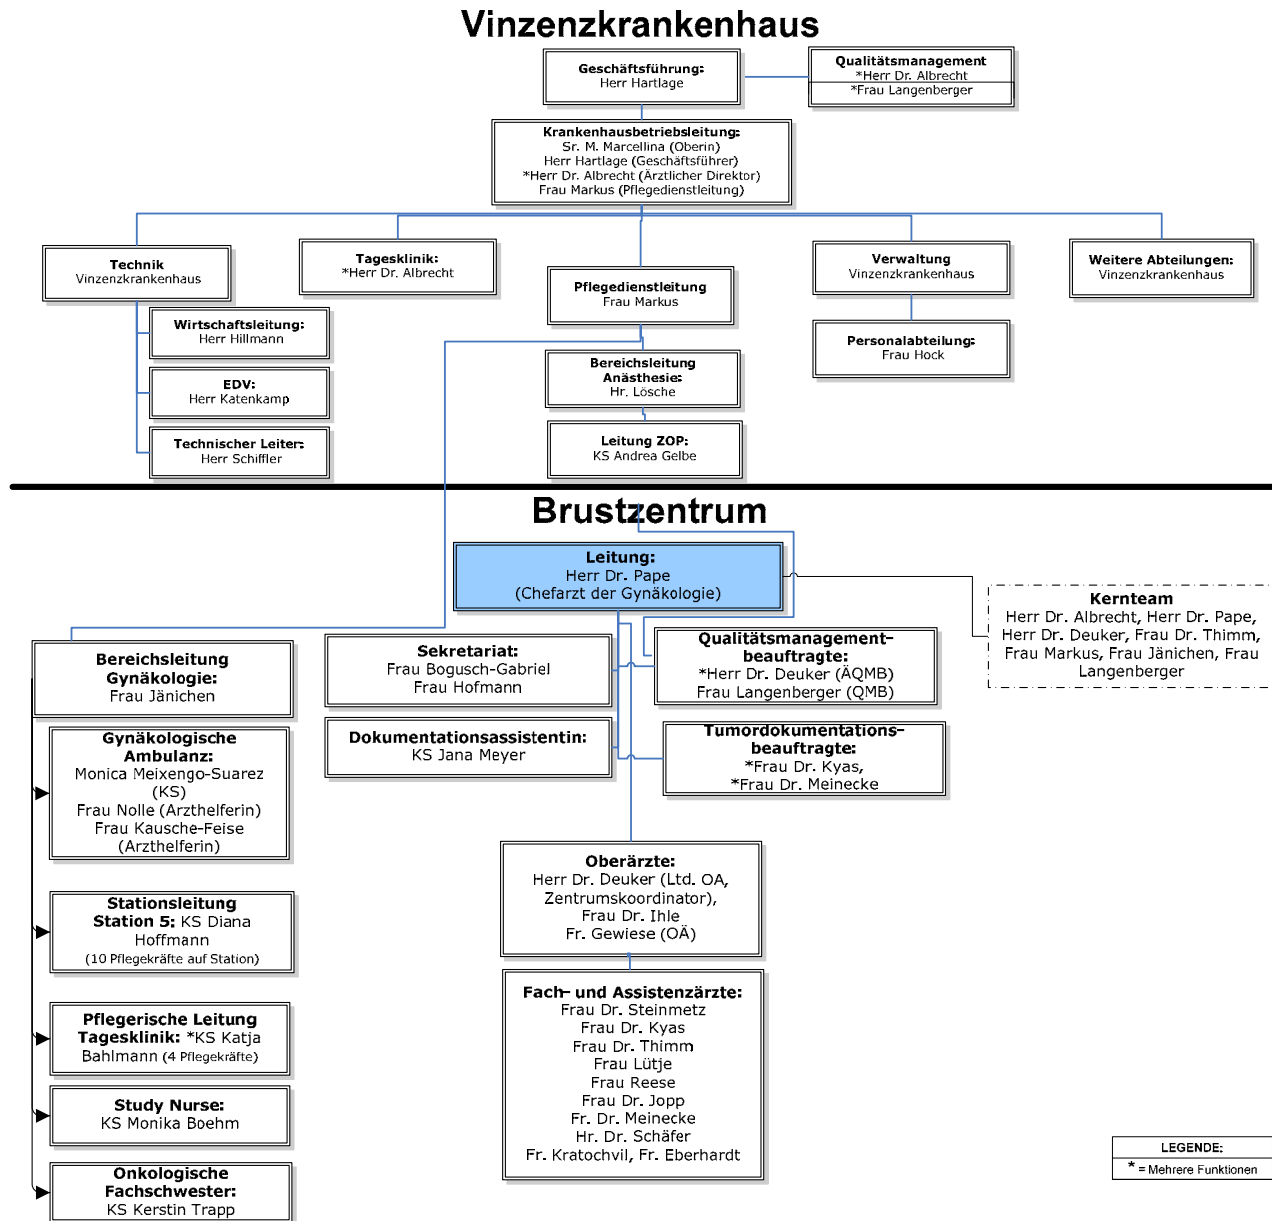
Vinzenzkrankenhaus

Geschäftsführung:
Herr Hartlage

Qualitätsmanagement
*Herr Dr. Albrecht
*Frau Langenberger

Krankenhausbetriebsleitung:
Sr. M. Marcellina (Oberin)
Herr Hartlage (Geschäftsführer)
*Herr Dr. Albrecht (Ärztlicher Direktor)
Frau Markus (Pflegedienstleitung)

Technik
Vinzenzkrankenhaus

Tagesklinik:
*Herr Dr. Albrecht

Pflegedienstleitung
Frau Markus

Verwaltung
Vinzenzkrankenhaus

Weitere Abteilungen:
Vinzenzkrankenhaus

Wirtschaftsleitung:
Herr Hillmann

EDV:
Herr Katenkamp

Technischer Leiter:
Herr Schiffler

Bereichsleitung
Anästhesie:
Hr. Lösche

Leitung ZOP:
KS Andrea Gelbe

Personalabteilung:
Frau Hock

Brustzentrum

Leitung:
Herr Dr. Pape
(Chefarzt der Gynäkologie)

Kernteam
Herr Dr. Albrecht, Herr Dr. Pape, Herr Dr. Deuker, Frau Dr. Thimm, Frau Markus, Frau Jänichen, Frau Langenberger

Bereichsleitung
Gynäkologie:
Frau Jänichen

Sekretariat:
Frau Bogusch-Gabriel
Frau Hofmann

Qualitätsmanagement-beauftragte:
*Herr Dr. Deuker (ÄQMB)
Frau Langenberger (QMB)

Gynäkologische
Ambulanz:
Monica Meixengo-Suarez (KS)
Frau Nolle (Arzthelferin)
Frau Kausche-Feise (Arzthelferin)

Dokumentationsassistentin:
KS Jana Meyer

Tumordokumentations-beauftragte:
*Frau Dr. Kyas,
*Frau Dr. Meinecke

Oberärzte:
Herr Dr. Deuker (Ltd. OA, Zentrumskoordinator),
Frau Dr. Ihle
Fr. Gewiese (OÄ)

Stationsleitung
Station 5: KS Diana Hoffmann
(10 Pflegekräfte auf Station)

Fach- und Assistenzärzte:
Frau Dr. Steinmetz
Frau Dr. Kyas
Frau Dr. Thimm
Frau Lütje
Frau Reese
Frau Dr. Jopp
Fr. Dr. Meinecke
Hr. Dr. Schäfer
Fr. Kratochvil, Fr. Eberhardt

Pflegerische Leitung
Tagesklinik: *KS Katja Bahlmann (4 Pflegekräfte)

Study Nurse:
KS Monika Boehm

Onkologische
Fachschwester:
KS Kerstin Trapp

LEGENDE:
* = Mehrere Funktionen